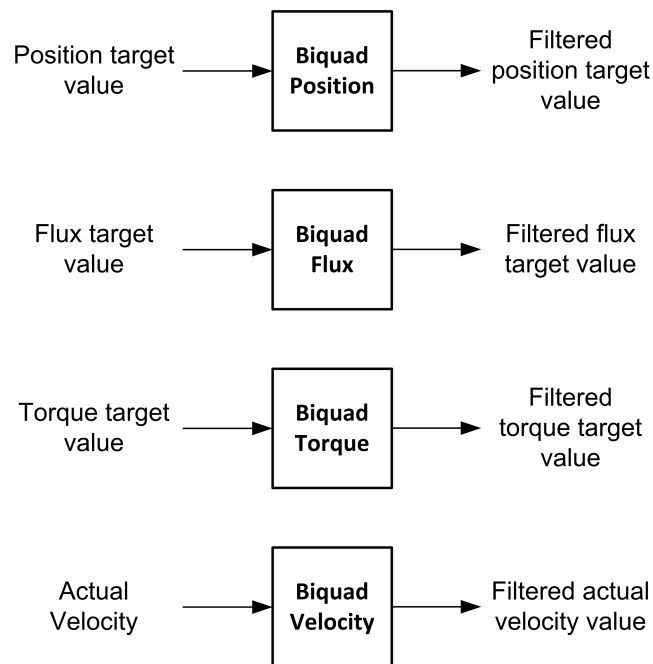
Position target value

**Biquad Position**

Filtered position target value

Flux target value

**Biquad Flux**

Filtered flux target value

Torque target value

**Biquad Torque**

Filtered torque target value

Actual Velocity

**Biquad Velocity**

Filtered actual velocity value